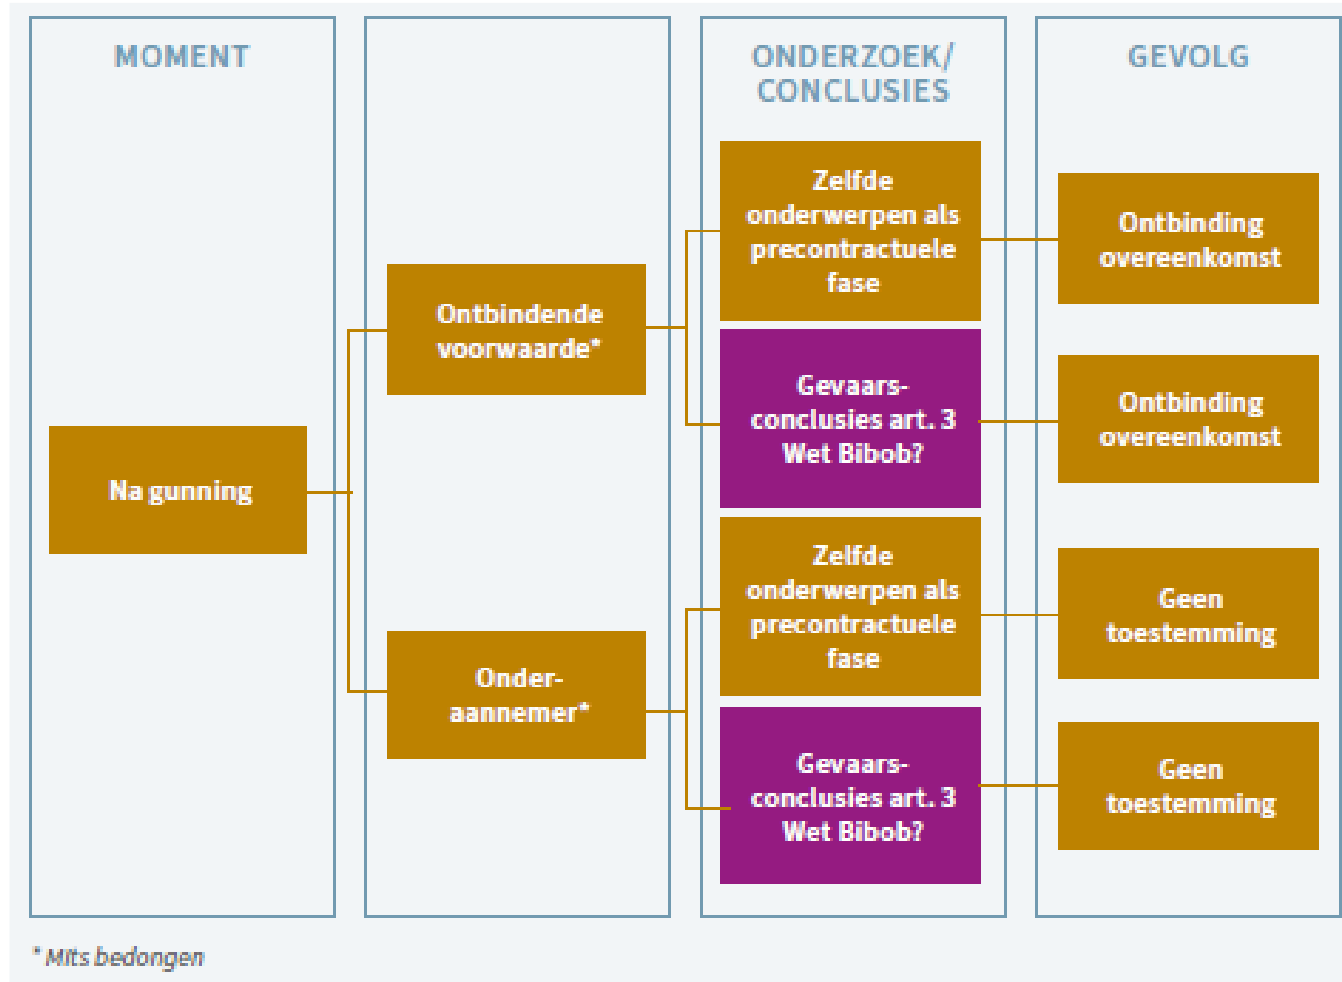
MOMENT

ONDERZOEK/ CONCLUSIES

GEVOLG

Na gunning

Ontbindende voorwaarde*

Onder-aannemer*

Zelfde onderwerpen als precontractuele fase

Gevaars-conclusies art. 3 Wet Bibob?

Zelfde onderwerpen als precontractuele fase

Gevaars-conclusies art. 3 Wet Bibob?

Ontbinding overeenkomst

Ontbinding overeenkomst

Geen toestemming

Geen toestemming

* Mits bedongen